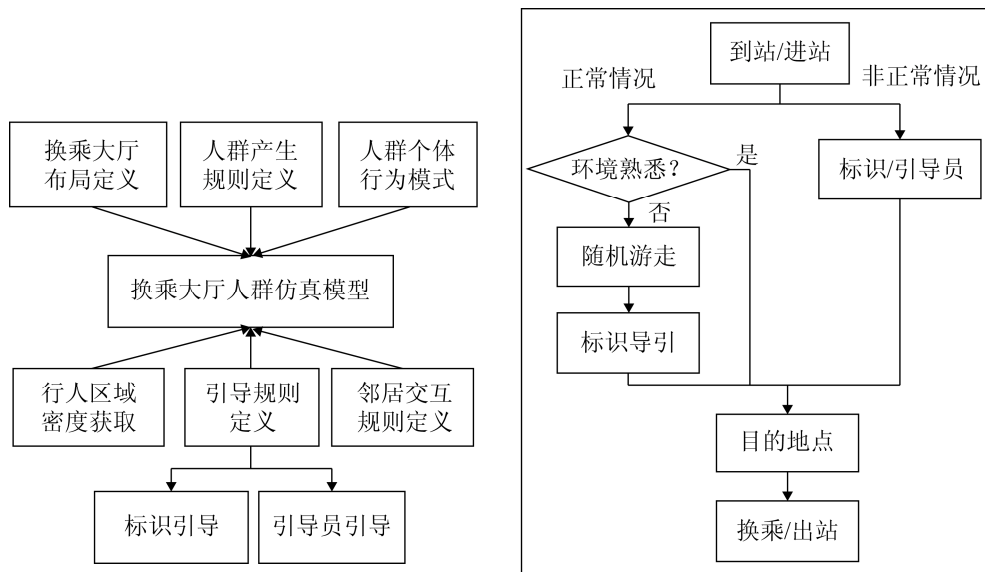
换乘大厅布局定义

人群产生规则定义

人群个体行为模式

换乘大厅人群仿真模型

行人区域密度获取

引导规则定义

邻居交互规则定义

标识引导

引导员引导

到站/进站

正常情况

非正常情况

环境熟悉？

是

否

标识/引导员

随机游走

标识导引

目的地点

换乘/出站